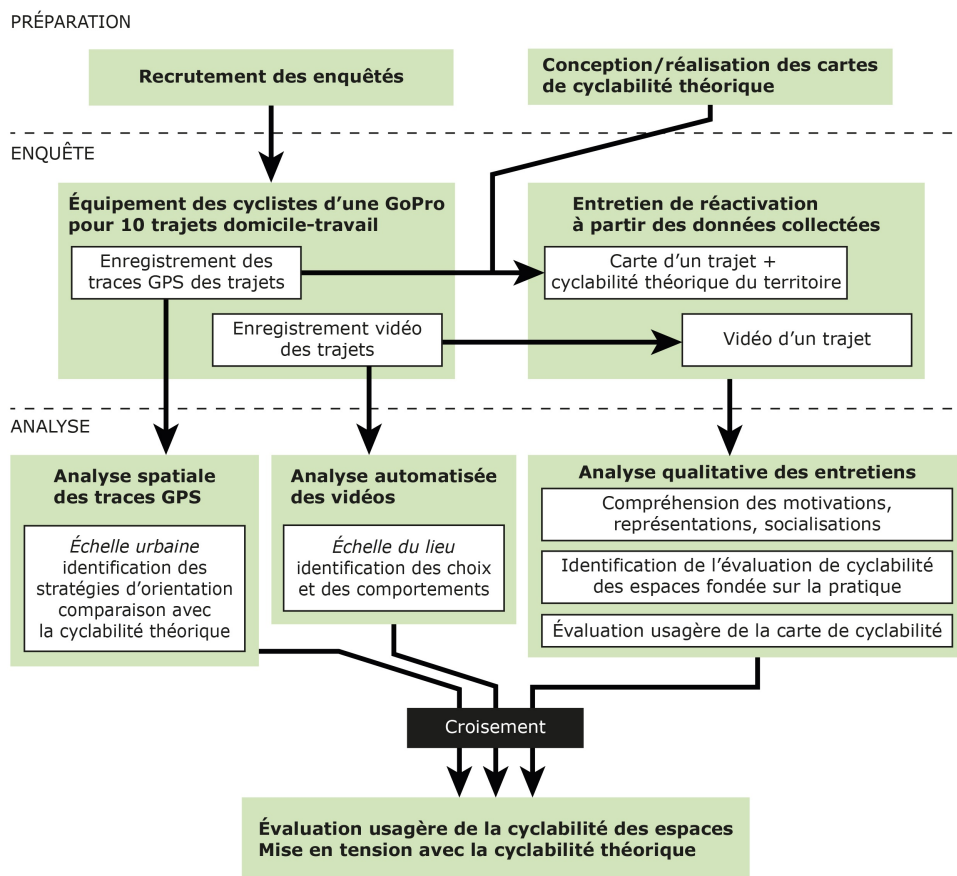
PRÉPARATION

Recrutement des enquêtés

Conception/réalisation des cartes de cyclabilité théorique

ENQUÊTE

Équipement des cyclistes d'une GoPro pour 10 trajets domicile-travail

Enregistrement des traces GPS des trajets

Enregistrement vidéo des trajets

Entretien de réactivation à partir des données collectées

Carte d'un trajet + cyclabilité théorique du territoire

Vidéo d'un trajet

ANALYSE

Analyse spatiale des traces GPS

*Échelle urbaine* identification des stratégies d'orientation comparaison avec la cyclabilité théorique

Analyse automatisée des vidéos

*Échelle du lieu* identification des choix et des comportements

Analyse qualitative des entretiens

Compréhension des motivations, représentations, socialisations

Identification de l'évaluation de cyclabilité des espaces fondée sur la pratique

Évaluation usagère de la carte de cyclabilité

Croisement

Évaluation usagère de la cyclabilité des espaces
Mise en tension avec la cyclabilité théorique